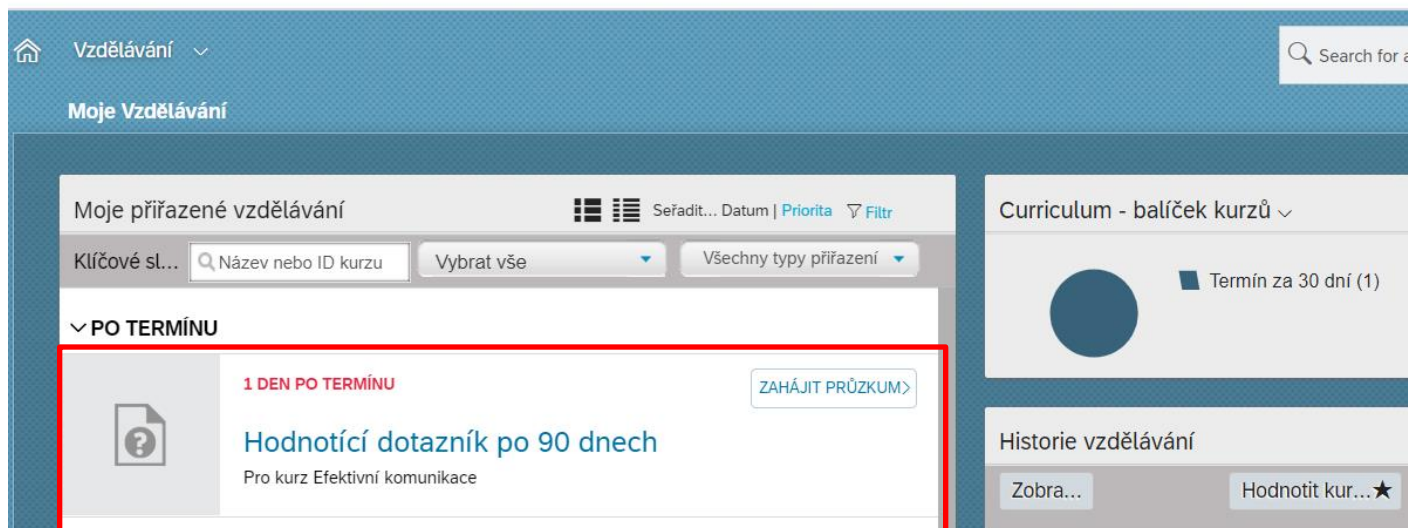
Vzdělávání

Search for a

Moje Vzdělávání

Moje přiřazené vzdělávání

Seřadit... Datum | Priorita Filtr

Klíčové sl... Název nebo ID kurzu Vybrat vše Všechny typy přiřazení

PO TERMÍNU

1 DEN PO TERMÍNU

ZAHÁJIT PRŮZKUM

Hodnotící dotazník po 90 dnech

Pro kurz Efektivní komunikace

Curriculum - balíček kurzů

Termín za 30 dní (1)

Historie vzdělávání

Zobra...

Hodnotit kur...★